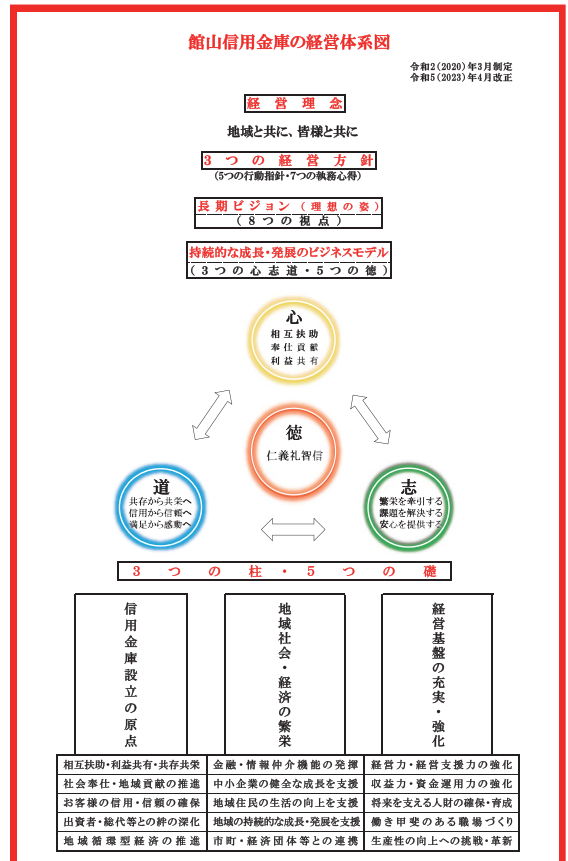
館山信用金庫の経営体系図

令和2(2020)年3月制定
令和5(2023)年4月改正

経営理念

地域と共に、皆様と共に

3つの経営方針
(5つの行動指針・7つの執務心得)

長期ビジョン(理想の姿)
(8つの視点)

持続的な成長・発展のビジネスモデル
(3つの心志道・5つの徳)

心
相互扶助
奉仕貢献
利益共有

徳
仁義礼智信

道
共存から共栄へ
信用から信頼へ
満足から感動へ

志
繁栄を牽引する
課題を解決する
安心を提供する

3つの柱・5つの礎

信用金庫設立の原点

地域社会・経済の繁栄

経営基盤の充実・強化

| 相互扶助・利益共有・共存共栄 | 金融・情報仲介機能の発揮 | 経営力・経営支援力の強化 |
|---|---|---|
| 社会奉仕・地域貢献の推進 | 中小企業の健全な成長を支援 | 収益力・資金運用力の強化 |
| お客様の信用・信頼の確保 | 地域住民の生活の向上を支援 | 将来を支える人財の確保・育成 |
| 出資者・総代等との絆の深化 | 地域の持続的な成長・発展を支援 | 働き甲斐のある職場づくり |
| 地域循環型経済の推進 | 市町・経済団体等との連携 | 生産性の向上への挑戦・革新 |